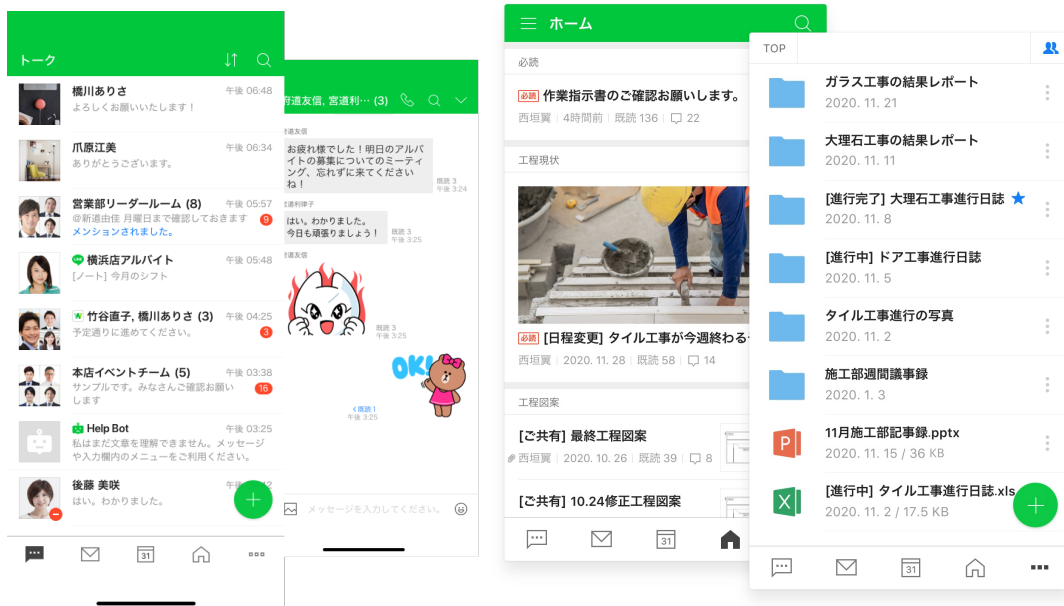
トーク

橋川ありさ 午後 06:48
よろしくお願いいたします！

爪原江美 午後 06:34
ありがとうございます。

営業部リーダールーム (8) 午後 05:57
@新道由佳 月曜日まで確認しておきます
メンションされました。
9

横浜店アルバイト 午後 05:48
[ノート] 今月のシフト

竹谷直子, 橋川ありさ (3) 午後 04:25
予定通りに進めてください。
3

本店イベントチーム (5) 午後 03:38
サンプルです。みなさんご確認お願いします
16

Help Bot 午後 03:25
私はまだ文章を理解できません。メッセージや入力欄内のメニューをご利用ください。

後藤 美咲
はい。わかりました。

31

府道友信, 宮道利… (3)

府道友信
お疲れ様でした！明日のアルバイトの募集についてのミーティング、忘れずに来てくださいね！
既読 3
午後 3:24

宮道利津子
はい。わかりました。
今日も頑張りましょう！
既読 3
午後 3:25

府道友信
既読 3
午後 3:25

OK!
既読 1
午後 3:25

メッセージを入力してください。

ホーム

必読
必読 作業指示書のご確認お願いします。
西垣翼 | 4時間前 | 既読 136 | 22

工程現状
必読 [日程変更] タイル工事が今週終わる
西垣翼 | 2020. 11. 28 | 既読 58 | 14

工程図案
[ご共有] 最終工程図案
西垣翼 | 2020. 10. 26 | 既読 39 | 8

[ご共有] 10.24修正工程図案

31

TOP

ガラス工事の結果レポート
2020. 11. 21

大理石工事の結果レポート
2020. 11. 11

[進行完了] 大理石工事進行日誌
2020. 11. 8

[進行中] ドア工事進行日誌
2020. 11. 5

タイル工事進行の写真
2020. 11. 2

施工部週間議事録
2020. 1. 3

11月施工部記事録.pptx
2020. 11. 15 / 36 KB

[進行中] タイル工事進行日誌.xls
2020. 11. 2 / 17.5 KB

31